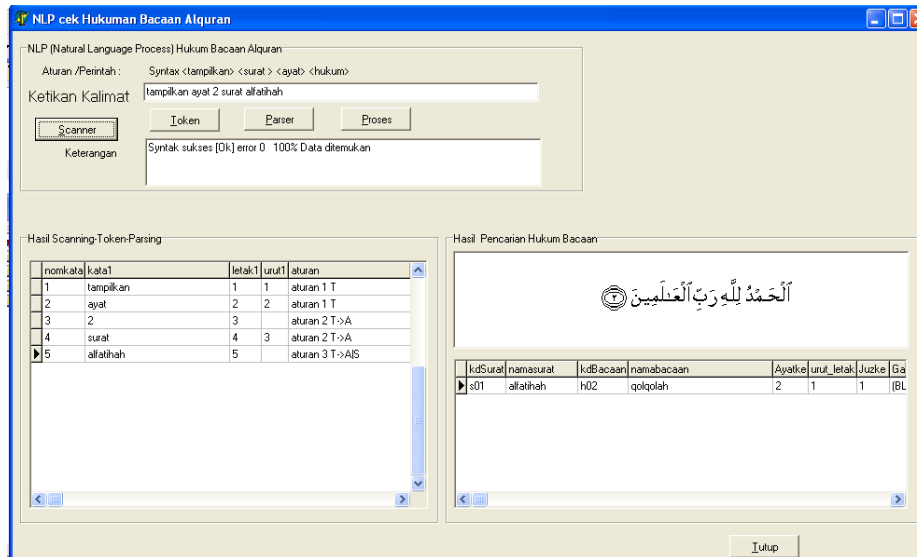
NLP cek Hukuman Bacaan Alquran

NLP (Natural Language Process) Hukum Bacaan Alquran

Aturan /Perintah : Syntax <tampilkan> <surat > <ayat> <hukum>

Ketikan Kalimat tampilkan ayat 2 surat alfatihah

Scanner

Token Parser Proses

Keterangan Syntak sukses [Ok] error 0 100% Data ditemukan

Hasil Scanning-Token-Parsing

| nomkata | kata1 | letak1 | urut1 | aturan |
|---|---|---|---|---|
| 1 | tampilkan | 1 | 1 | aturan 1 T |
| 2 | ayat | 2 | 2 | aturan 1 T |
| 3 | 2 | 3 | | aturan 2 T->A |
| 4 | surat | 4 | 3 | aturan 2 T->A |
| 5 | alfatihah | 5 | | aturan 3 T->A\|S |

Hasil Pencarian Hukum Bacaan

ٱلۡحَمۡدُ لِلَّهِ رَبِّ ٱلۡعَٰلَمِينَ ٢

| kdSurat | namasurat | kdBacaan | namabacaan | Ayatke | urut_letak | Juzke | Ga |
|---|---|---|---|---|---|---|---|
| s01 | alfatihah | h02 | qolqolah | 2 | 1 | 1 | (BL |

Tutup